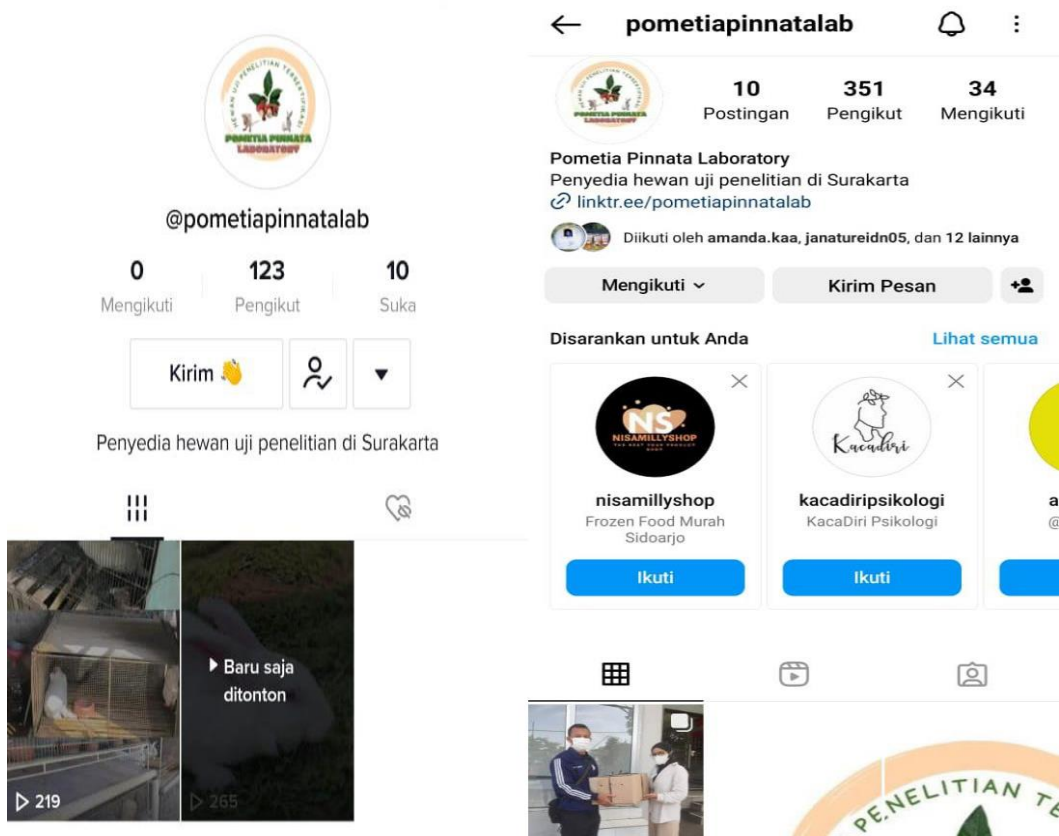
HEWAN UJI PENELITIAN TERSERTIFIKASI
POMETIA PINNATA LABORATORY

@pometiapinnatalab

| 0 | 123 | 10 |
|---|---|---|
| Mengikuti | Pengikut | Suka |

Kirim 👋

Penyedia hewan uji penelitian di Surakarta

▷ 219

▶ Baru saja ditonton

▷ 265

← pometiapinnatalab

| 10 | 351 | 34 |
|---|---|---|
| Postingan | Pengikut | Mengikuti |

Pometia Pinnata Laboratory
Penyedia hewan uji penelitian di Surakarta
linktr.ee/pometiapinnatalab

Diikuti oleh amanda.kaa, janatureidn05, dan 12 lainnya

Mengikuti ⌄
Kirim Pesan

Disarankan untuk Anda
Lihat semua

NS
NISAMILLYSHOP
THE BEST YOUR PRODUCT SHOP
nisamillyshop
Frozen Food Murah Sidoarjo
Ikuti

Kacadiri
kacadiripsikologi
KacaDiri Psikologi
Ikuti

a
@

PENELITIAN TE